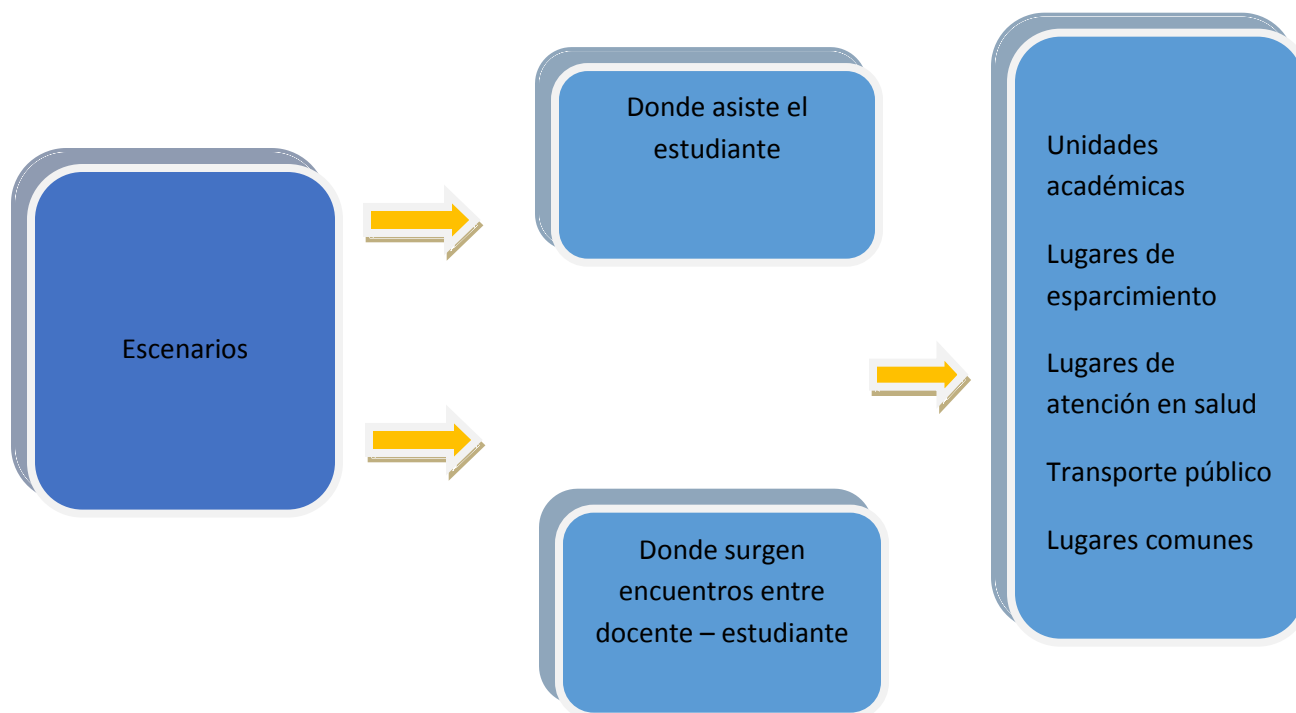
Escenarios

Donde asiste el estudiante

Donde surgen encuentros entre docente – estudiante

Unidades académicas

Lugares de esparcimiento

Lugares de atención en salud

Transporte público

Lugares comunes